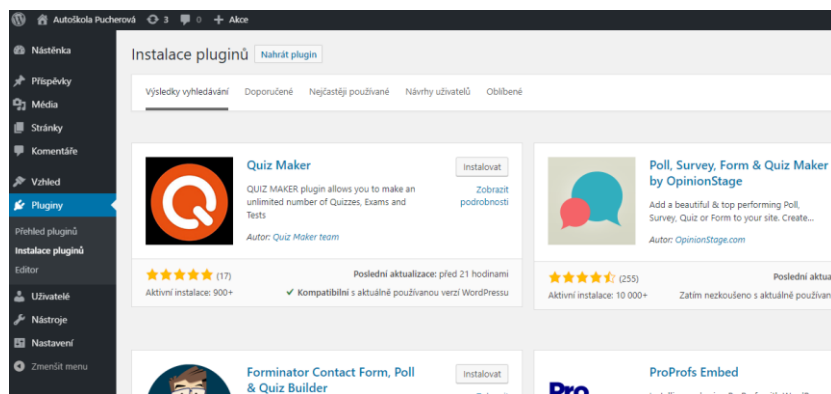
Autoškola Pucherová 3 0 + Akce

Nástěnka
Příspěvky
Média
Stránky
Komentáře
Vzhled
Pluginy
Přehled pluginů
Instalace pluginů
Editor
Uživatelé
Nástroje
Nastavení
Zmenšit menu

Instalace pluginů Nahrát plugin

Výsledky vyhledávání Doporučené Nejčastěji používané Návrhy uživatelů Oblíbené

Quiz Maker
Instalovat
Zobrazit podrobnosti
QUIZ MAKER plugin allows you to make an unlimited number of Quizzes, Exams and Tests
Autor: Quiz Maker team
(17)
Poslední aktualizace: před 21 hodinami
Aktivní instalace: 900+
Kompatibilní s aktuálně používanou verzí WordPressu

Poll, Survey, Form & Quiz Maker by OpinionStage
Add a beautiful & top performing Poll, Survey, Quiz or Form to your site. Create...
Autor: OpinionStage.com
(255)
Poslední aktua
Aktivní instalace: 10 000+
Zatím nezkoušeno s aktuálně používan

Forminator Contact Form, Poll & Quiz Builder
Instalovat

ProProfs Embed